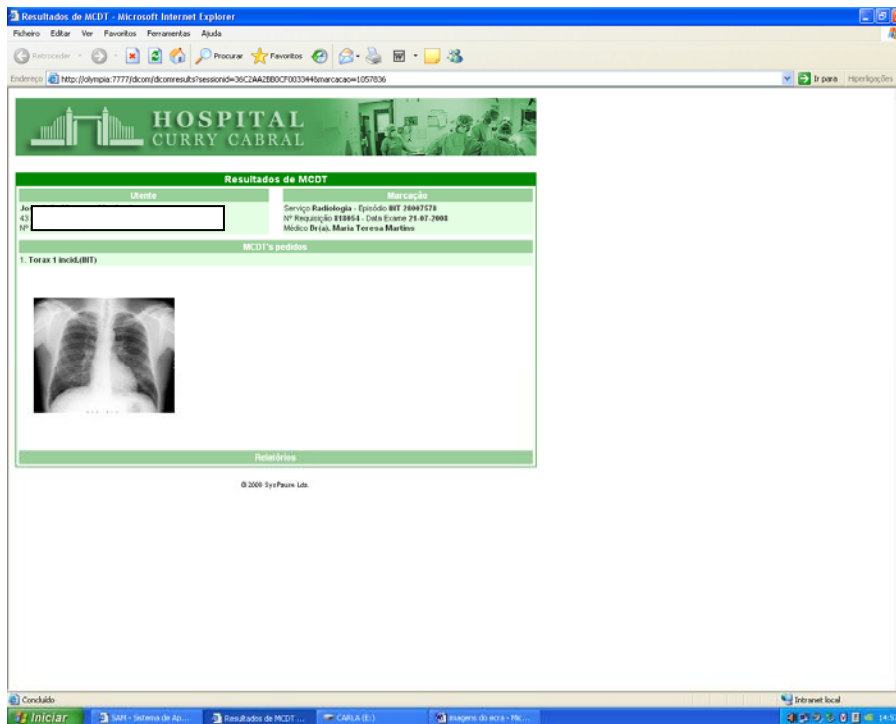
Resultados de MCDT - Microsoft Internet Explorer

Ficheiro Editar Ver Favoritos Ferramentas Ajuda

Retroceder Procurar Favoritos

Endereço http://olympia:7777/dicom/dicomresults?sessionid=36C2AA2BB0CF003344&marcacao=1057836

Ir para Hiperligações

HOSPITAL
CURRY CABRAL

Resultados de MCDT

Utente

Jo
43
Nº

Marcação

Serviço Radiologia - Episódio BIT 20007578
Nº Requisição 818054 - Data Exame 21-07-2008
Médico Dr(a). Maria Teresa Martins

MCDT's pedidos

1. Torax 1 incid.(BIT)

Relatórios

© 2006 SysPause Lda.

Concluído

Intranet local

Iniciar

SAM - Sistema de Ap...

Resultados de MCDT ...

CARLA (E:)

imagens do ecra - Mic...

14:5